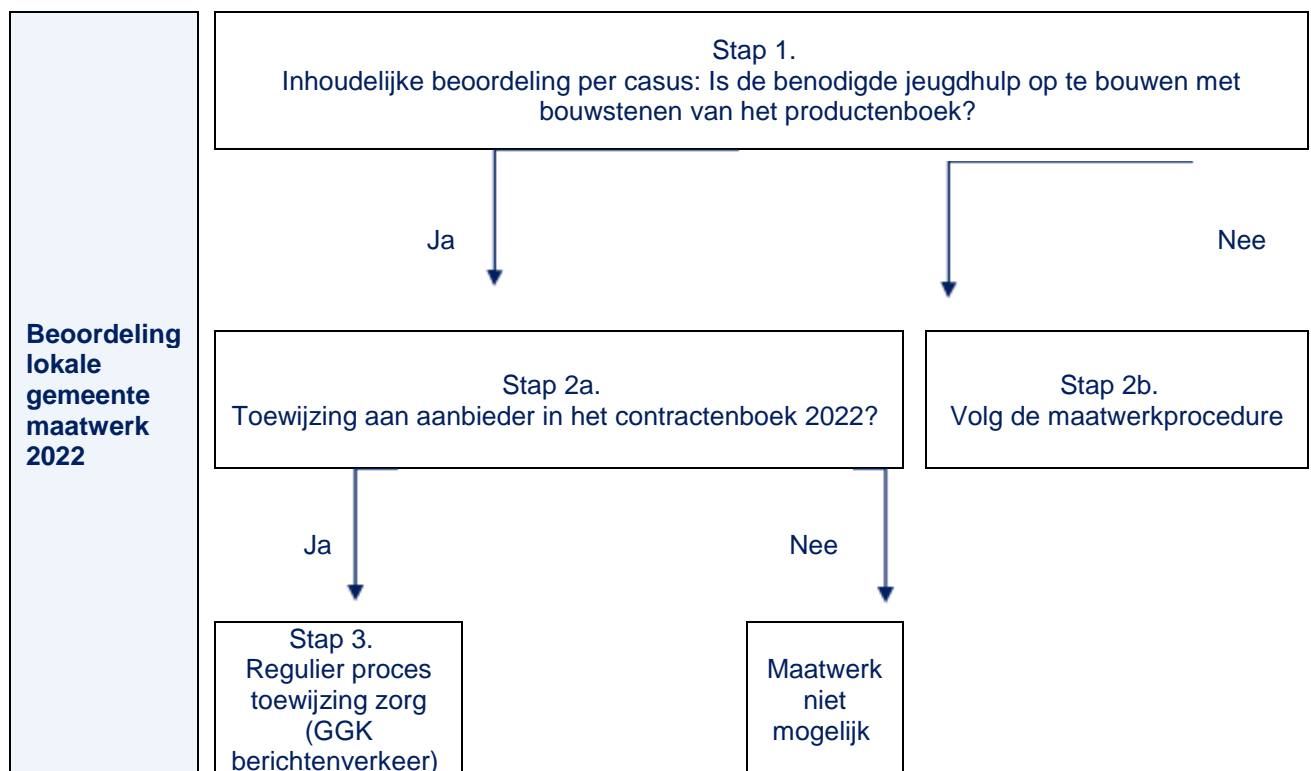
Beoordeling lokale gemeente maatwerk 2022

Stap 1.
Inhoudelijke beoordeling per casus: Is de benodigde jeugdhulp op te bouwen met bouwstenen van het productenboek?

Ja

Nee

Stap 2a.
Toewijzing aan aanbieder in het contractenboek 2022?

Stap 2b.
Volg de maatwerkprocedure

Ja

Nee

Stap 3.
Regulier proces toewijzing zorg (GGK berichtenverkeer)

Maatwerk niet mogelijk